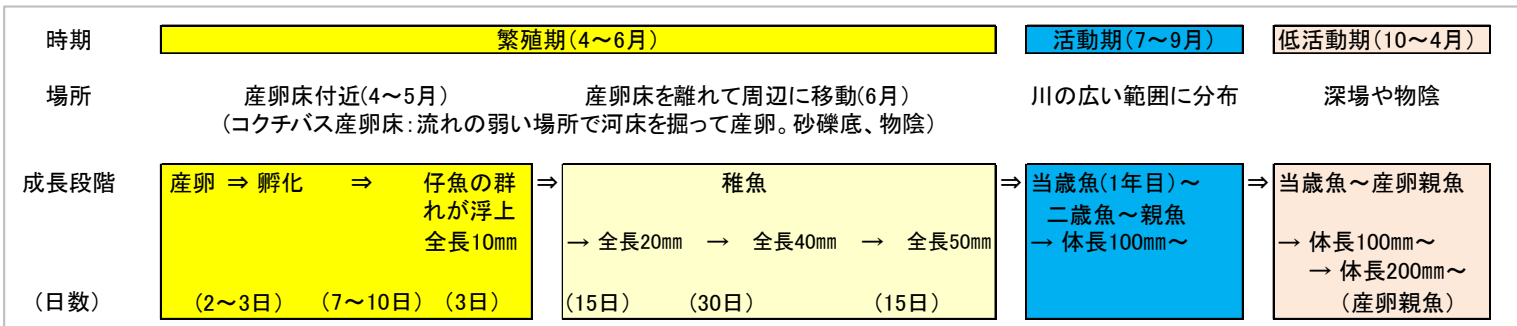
時期

繁殖期（4～6月）

活動期（7～9月）

低活動期（10～4月）

場所

産卵床付近(4～5月）

産卵床を離れて周辺に移動(6月）

川の広い範囲に分布

深場や物陰

（コクチバス産卵床：流れの弱い場所で河床を掘って産卵。砂礫底、物陰）

成長段階

産卵 ⇒ 孵化 ⇒ 仔魚の群れが浮上 全長10mm

⇒

稚魚

→ 全長20mm → 全長40mm → 全長50mm

⇒

当歳魚(1年目)～ 二歳魚～親魚 → 体長100mm～

⇒

当歳魚～産卵親魚

→ 体長100mm～ → 体長200mm～ （産卵親魚）

（日数）

（2～3日） （7～10日） （3日）

（15日） （30日） （15日）